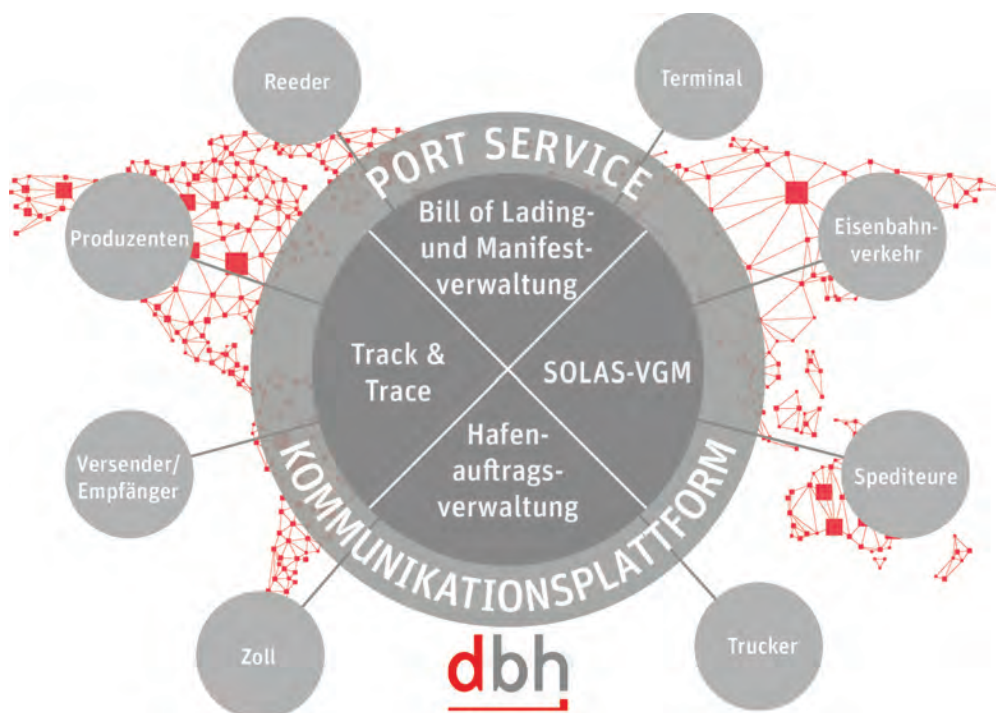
Reeder

Terminal

PORT SERVICE

Produzenten

Bill of Lading- und Manifest-verwaltung

Eisenbahn-verkehr

Track & Trace

SOLAS-VGM

Hafen-auftrags-verwaltung

Versender/ Empfänger

Spediteure

KOMMUNIKATIONSPLATTFORM

Zoll

dbh

Trucker